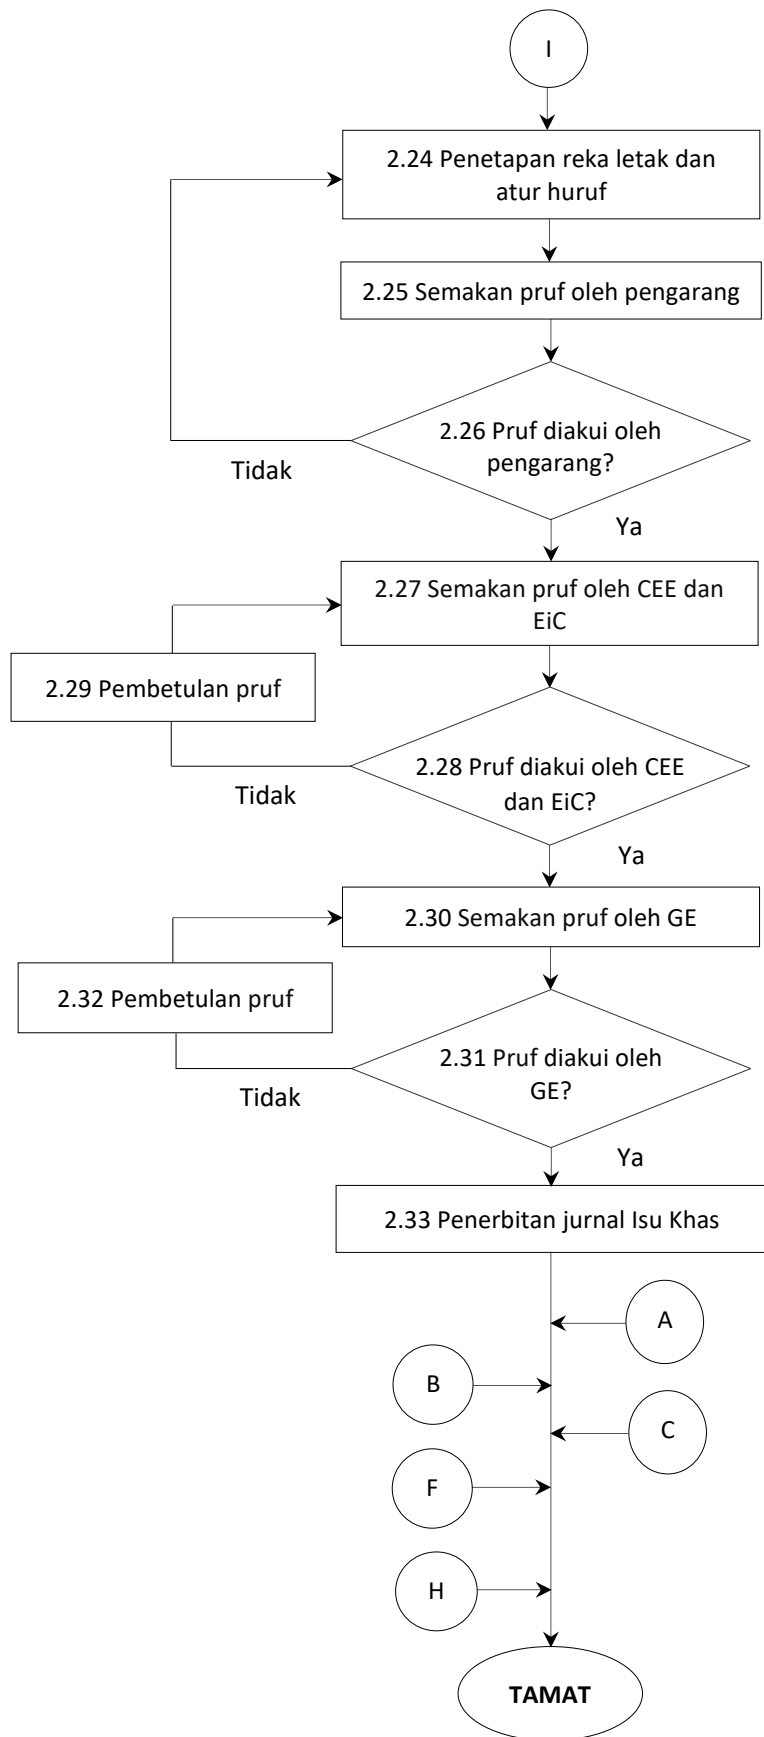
I

2.24 Penetapan reka letak dan atur huruf

2.25 Semakan pruf oleh pengarang

2.26 Pruf diakui oleh pengarang?

Tidak

Ya

2.27 Semakan pruf oleh CEE dan EiC

2.29 Pembetulan pruf

2.28 Pruf diakui oleh CEE dan EiC?

Tidak

Ya

2.30 Semakan pruf oleh GE

2.32 Pembetulan pruf

2.31 Pruf diakui oleh GE?

Tidak

Ya

2.33 Penerbitan jurnal Isu Khas

A

B

C

F

H

TAMAT